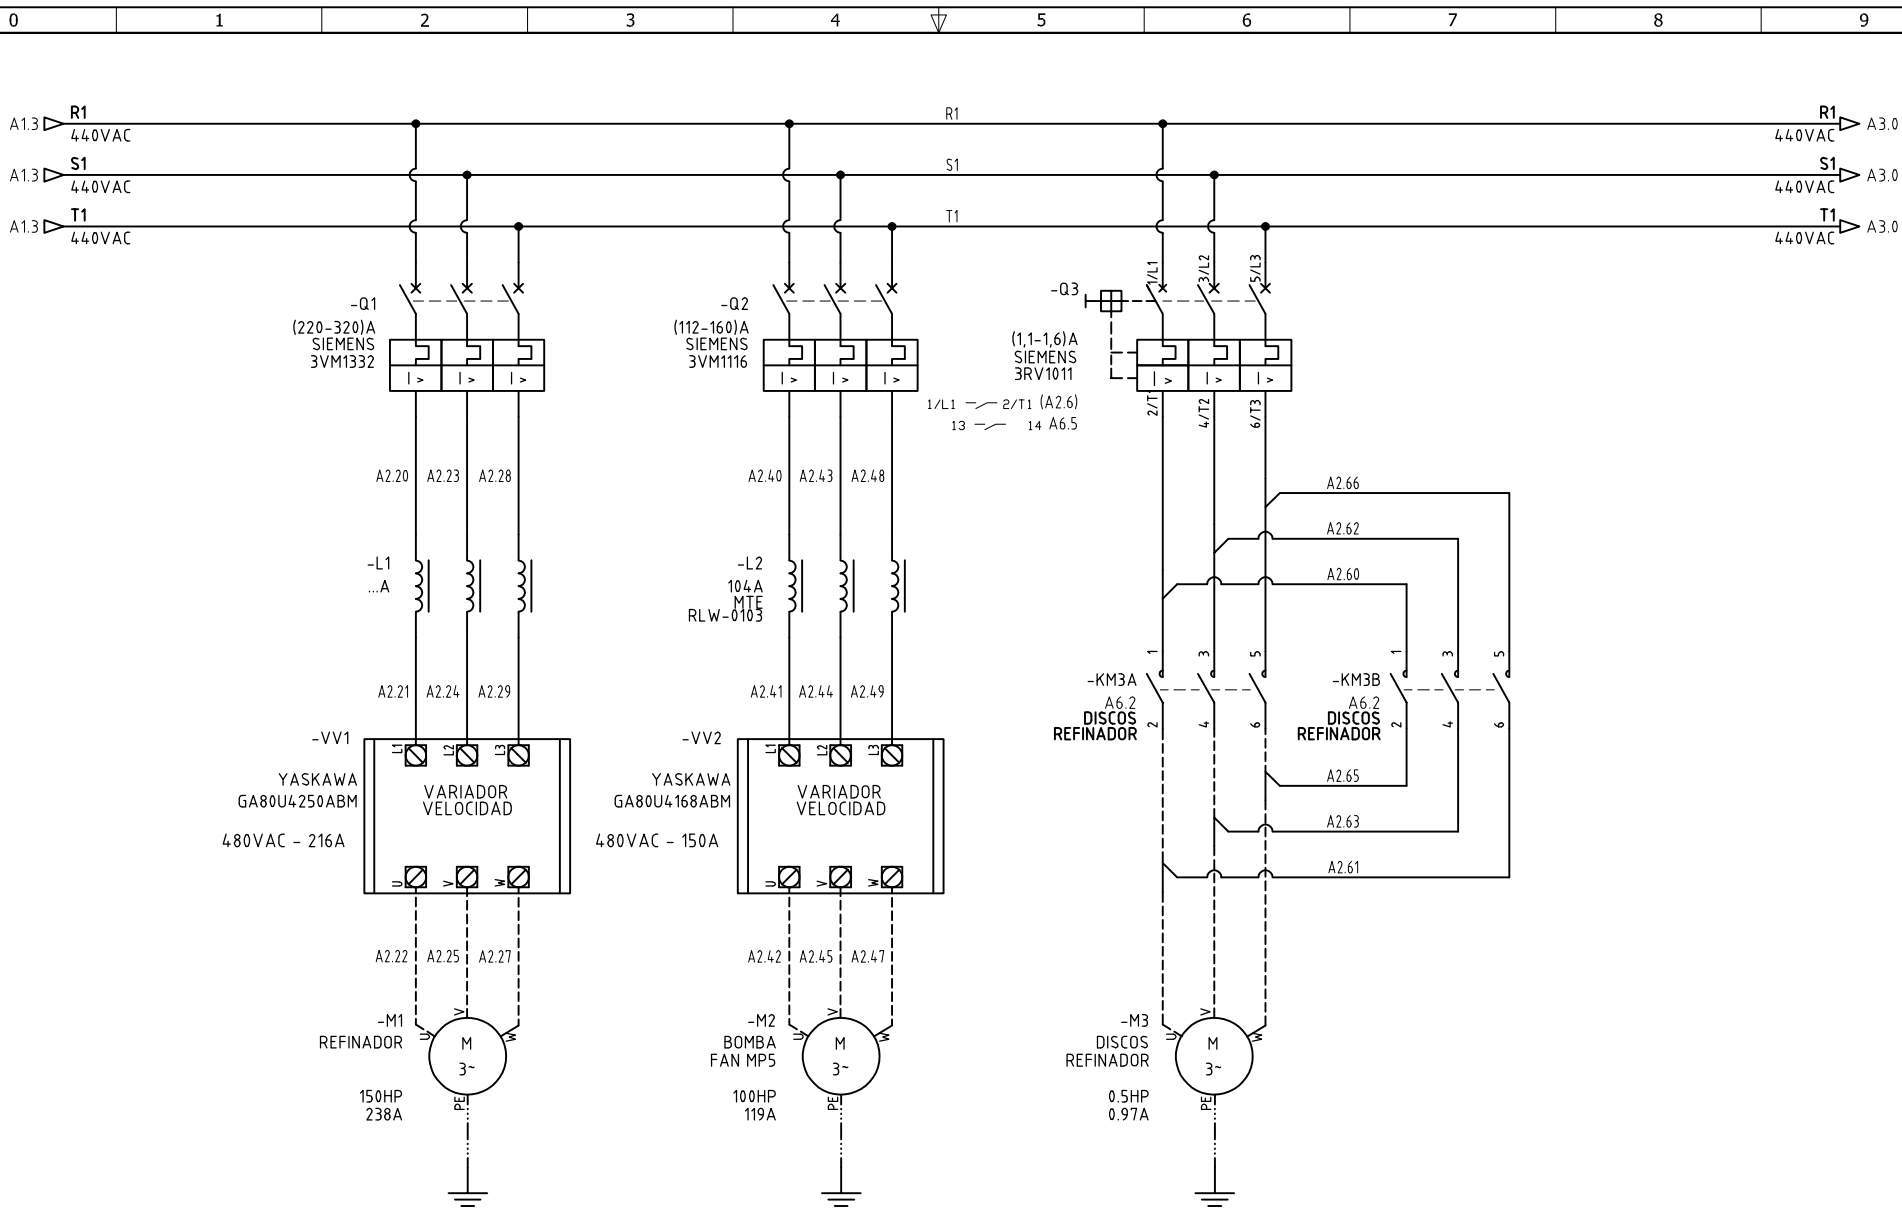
0 1 2 3 4 5 6 7 8 9

A1.3 R1 440VAC
A1.3 S1 440VAC
A1.3 T1 440VAC

R1
S1
T1

R1 440VAC A3.0
S1 440VAC A3.0
T1 440VAC A3.0

-Q1
(220-320)A
SIEMENS
3VM1332

I > I > I >

-Q2
(112-160)A
SIEMENS
3VM1116

I > I > I >

-Q3
1/L1 3/L2 5/L3
(1,1-1,6)A
SIEMENS
3RV1011
I > I > I >
2/T1 4/T2 6/T3

1/L1 2/T1 (A2.6)
13 14 A6.5

A2.20 A2.23 A2.28

A2.40 A2.43 A2.48

A2.66
A2.62
A2.60

-L1
...A

-L2
104A
MTE
RLW-0103

1 3 5
-KM3A
A6.2
DISCOS
REFINADOR
2 4 6

1 3 5
-KM3B
A6.2
DISCOS
REFINADOR
2 4 6

A2.21 A2.24 A2.29

A2.41 A2.44 A2.49

-VV1
L1 L2 L3
YASKAWA
GA80U4250ABM
VARIADOR
VELOCIDAD
480VAC - 216A
U V W

-VV2
L1 L2 L3
YASKAWA
GA80U4168ABM
VARIADOR
VELOCIDAD
480VAC - 150A
U V W

A2.65
A2.63
A2.61

A2.22 A2.25 A2.27

A2.42 A2.45 A2.47

-M1
REFINADOR
U V W
M
3~
PE
150HP
238A

-M2
BOMBA
FAN MP5
U V W
M
3~
PE
100HP
119A

-M3
DISCOS
REFINADOR
U V W
M
3~
PE
0.5HP
0.97A